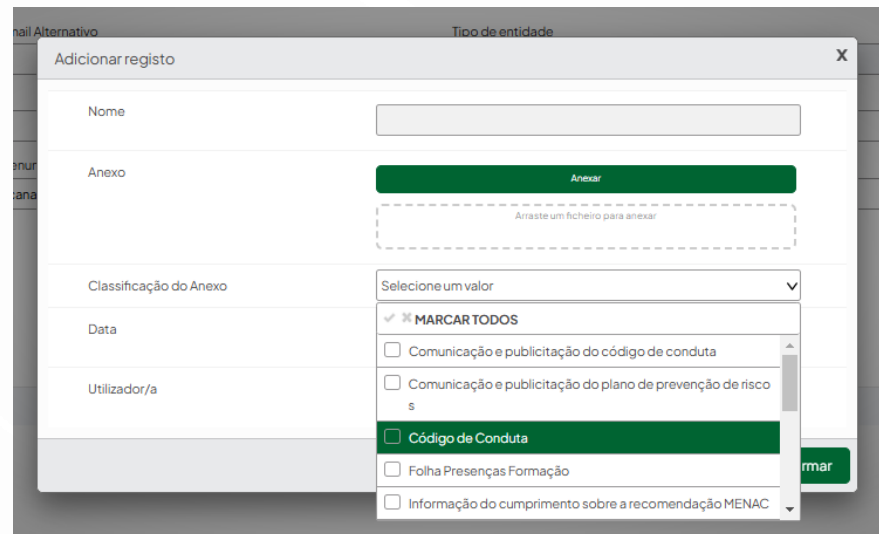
nail Alternativo

Tipo de entidade

enun

cana

Adicionar registo

X

Nome

Anexo

Anexar

Arraste um ficheiro para anexar

Classificação do Anexo

Selecione um valor

Data

Utilizador/a

MARCAR TODOS

Comunicação e publicitação do código de conduta

Comunicação e publicitação do plano de prevenção de riscos

Código de Conduta

Folha Presenças Formação

Informação do cumprimento sobre a recomendação MENAC

rmar